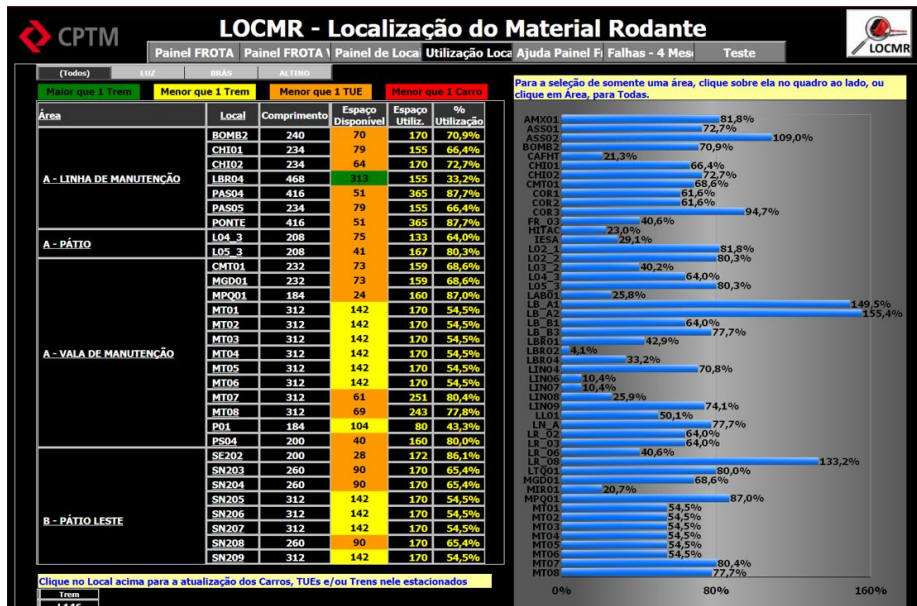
CPTM

LOCMR - Localização do Material Rodante

LOCMR

Painel FROTA | Painel FROTA \ | Painel de Local | Utilização Loca | Ajuda Painel F | Falhas - 4 Mes | Teste

(Todos) | LUZ | BRÁS | ALTINO

Maior que 1 Trem | Menor que 1 Trem | Menor que 1 TUE | Menor que 1 Carro

| Área | Local | Comprimento | Espaço Disponível | Espaço Utiliz. | % Utilização |
|---|---|---|---|---|---|
| A - LINHA DE MANUTENÇÃO | BOMB2 | 240 | 70 | 170 | 70,9% |
| | CHI01 | 234 | 79 | 155 | 66,4% |
| | CHI02 | 234 | 64 | 170 | 72,7% |
| | LBR04 | 468 | 313 | 155 | 33,2% |
| | PAS04 | 416 | 51 | 365 | 87,7% |
| | PAS05 | 234 | 79 | 155 | 66,4% |
| | PONTE | 416 | 51 | 365 | 87,7% |
| A - PÁTIO | L04_3 | 208 | 75 | 133 | 64,0% |
| | L05_3 | 208 | 41 | 167 | 80,3% |
| A - VALA DE MANUTENÇÃO | CMT01 | 232 | 73 | 159 | 68,6% |
| | MGD01 | 232 | 73 | 159 | 68,6% |
| | MPQ01 | 184 | 24 | 160 | 87,0% |
| | MT01 | 312 | 142 | 170 | 54,5% |
| | MT02 | 312 | 142 | 170 | 54,5% |
| | MT03 | 312 | 142 | 170 | 54,5% |
| | MT04 | 312 | 142 | 170 | 54,5% |
| | MT05 | 312 | 142 | 170 | 54,5% |
| | MT06 | 312 | 142 | 170 | 54,5% |
| | MT07 | 312 | 61 | 251 | 80,4% |
| | MT08 | 312 | 69 | 243 | 77,8% |
| | P01 | 184 | 104 | 80 | 43,3% |
| | PS04 | 200 | 40 | 160 | 80,0% |
| B - PÁTIO LESTE | SE202 | 200 | 28 | 172 | 86,1% |
| | SN203 | 260 | 90 | 170 | 65,4% |
| | SN204 | 260 | 90 | 170 | 65,4% |
| | SN205 | 312 | 142 | 170 | 54,5% |
| | SN206 | 312 | 142 | 170 | 54,5% |
| | SN207 | 312 | 142 | 170 | 54,5% |
| | SN208 | 260 | 90 | 170 | 65,4% |
| | SN209 | 312 | 142 | 170 | 54,5% |

Clique no Local acima para a atualização dos Carros, TUEs e/ou Trens nele estacionados

Trem
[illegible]

Para a seleção de somente uma área, clique sobre ela no quadro ao lado, ou clique em Área, para Todas.

AMX01 81,8%
ASS01 72,7%
ASS02 109,0%
BOMB2 70,9%
CAFHT 21,3%
CHI01 66,4%
CHI02 72,7%
CMT01 68,6%
COR1 61,6%
COR2 61,6%
COR3 94,7%
FR_03 40,6%
HITAC 23,0%
IESA 29,1%
L02_1 81,8%
L02_2 80,3%
L03_2 40,2%
L04_3 64,0%
L05_3 80,3%
LAB01 25,8%
LB_A1 149,5%
LB_A2 155,4%
LB_B1 64,0%
LB_B3 77,7%
LBR01 42,9%
LBR02 4,1%
LBR04 33,2%
LIN04 70,8%
LIN06 10,4%
LIN07 10,4%
LIN08 25,9%
LIN09 74,1%
LL01 50,1%
LN_A 77,7%
LR_02 64,0%
LR_03 64,0%
LR_06 40,6%
LR_08 133,2%
LTQ01 80,0%
MGD01 68,6%
MIR01 20,7%
MPQ01 87,0%
MT01 54,5%
MT02 54,5%
MT03 54,5%
MT04 54,5%
MT05 54,5%
MT06 54,5%
MT07 80,4%
MT08 77,7%

0% 80% 160%